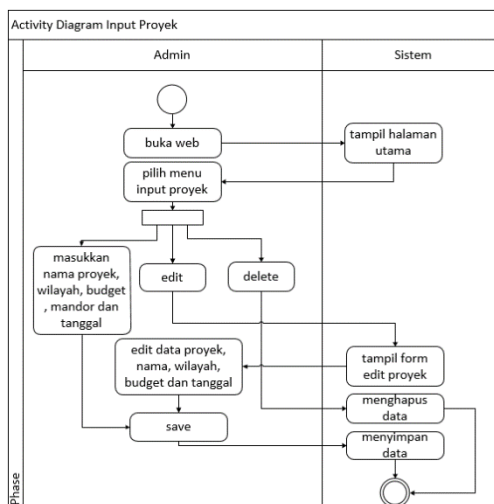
Activity Diagram Input Proyek

Admin

Sistem

buka web

tampil halaman utama

pilih menu input proyek

masukkan nama proyek, wilayah, budget , mandor dan tanggal

edit

delete

edit data proyek, nama, wilayah, budget dan tanggal

tampil form edit proyek

menghapus data

save

menyimpan data

Phase